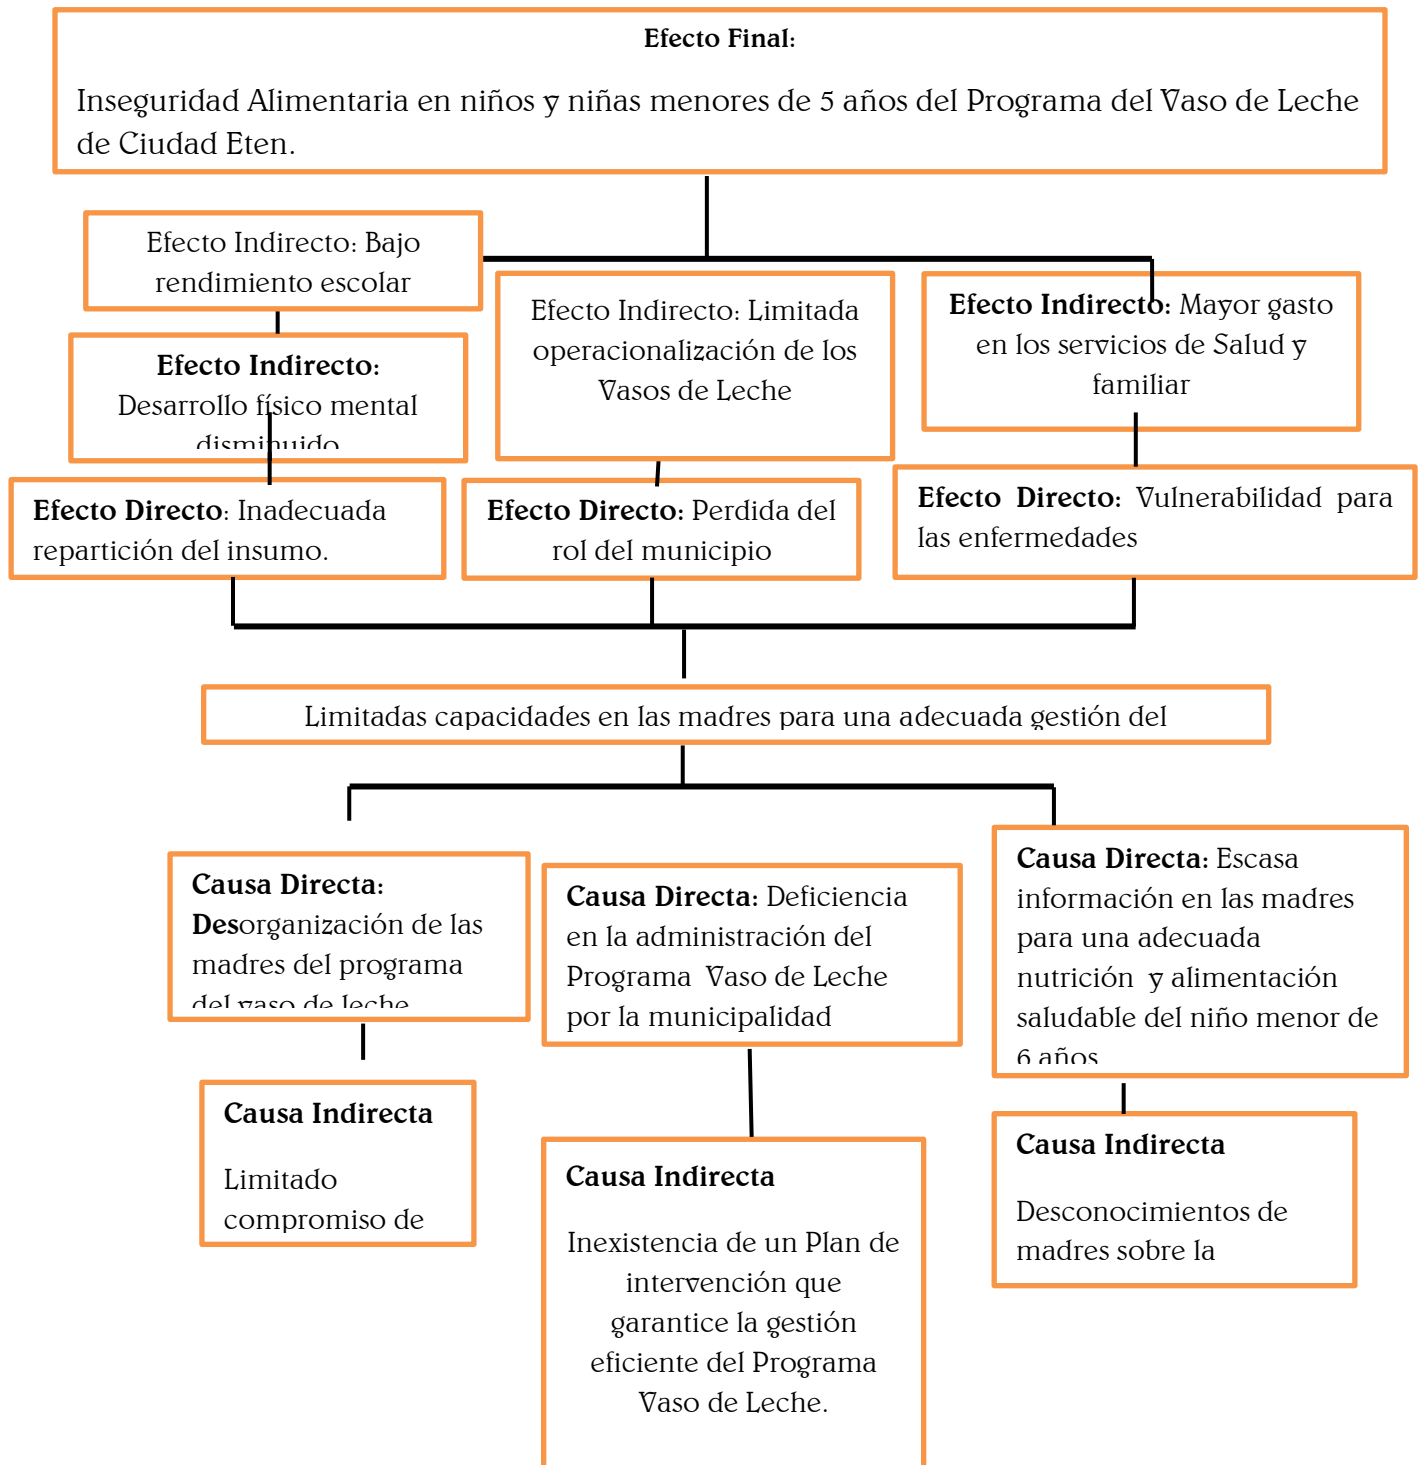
Efecto Final:

Inseguridad Alimentaria en niños y niñas menores de 5 años del Programa del Vaso de Leche de Ciudad Eten.

Efecto Indirecto: Bajo rendimiento escolar

Efecto Indirecto: Desarrollo físico mental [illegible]

Efecto Indirecto: Limitada operacionalización de los Vasos de Leche

Efecto Indirecto: Mayor gasto en los servicios de Salud y familiar

Efecto Directo: Inadecuada repartición del insumo.

Efecto Directo: Perdida del rol del municipio

Efecto Directo: Vulnerabilidad para las enfermedades

Limitadas capacidades en las madres para una adecuada gestión del

Causa Directa: Desorganización de las madres del programa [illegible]

Causa Directa: Deficiencia en la administración del Programa Vaso de Leche por la municipalidad

Causa Directa: Escasa información en las madres para una adecuada nutrición y alimentación saludable del niño menor de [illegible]

Causa Indirecta

Limitado compromiso de

Causa Indirecta

Inexistencia de un Plan de intervención que garantice la gestión eficiente del Programa Vaso de Leche.

Causa Indirecta

Desconocimientos de madres sobre la